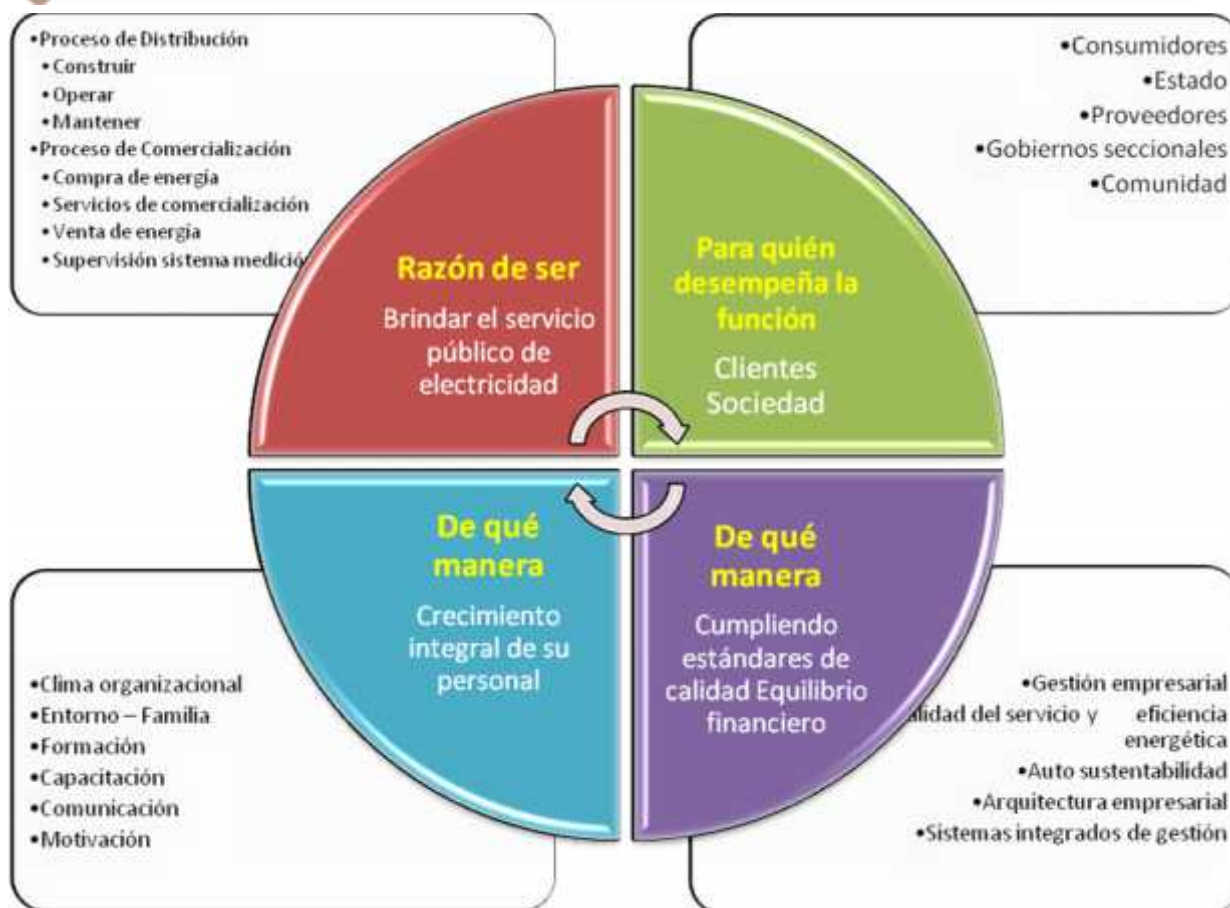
•Proceso de Distribución
•Construir
•Operar
•Mantener
•Proceso de Comercialización
•Compra de energía
•Servicios de comercialización
•Venta de energía
•Supervisión sistema medició

•Consumidores
•Estado
•Proveedores
•Gobiernos seccionales
•Comunidad

Razón de ser
Brindar el servicio público de electricidad

Para quién desempeña la función
Clientes Sociedad

De qué manera
Crecimiento integral de su personal

De qué manera
Cumpliendo estándares de calidad Equilibrio financiero

•Clima organizacional
•Entorno – Familia
•Formación
•Capacitación
•Comunicación
•Motivación

•Gestión empresarial
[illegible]lidad del servicio y eficiencia energética
•Auto sustentabilidad
•Arquitectura empresarial
•Sistemas integrados de gestión